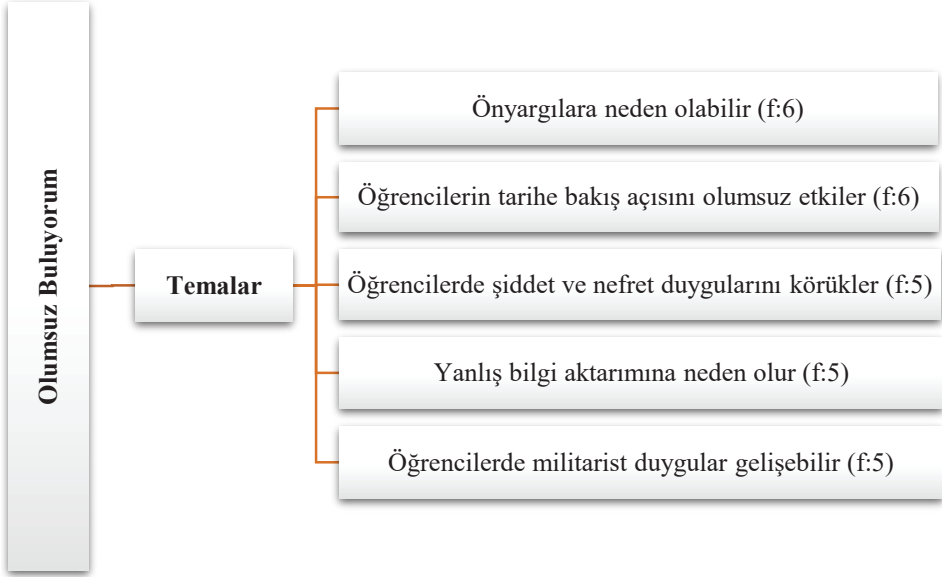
Olumsuz Buluyorum

Temalar

Önyargılara neden olabilir (f:6)

Öğrencilerin tarihe bakış açısını olumsuz etkiler (f:6)

Öğrencilerde şiddet ve nefret duygularını körükler (f:5)

Yanlış bilgi aktarımına neden olur (f:5)

Öğrencilerde militarist duygular gelişebilir (f:5)